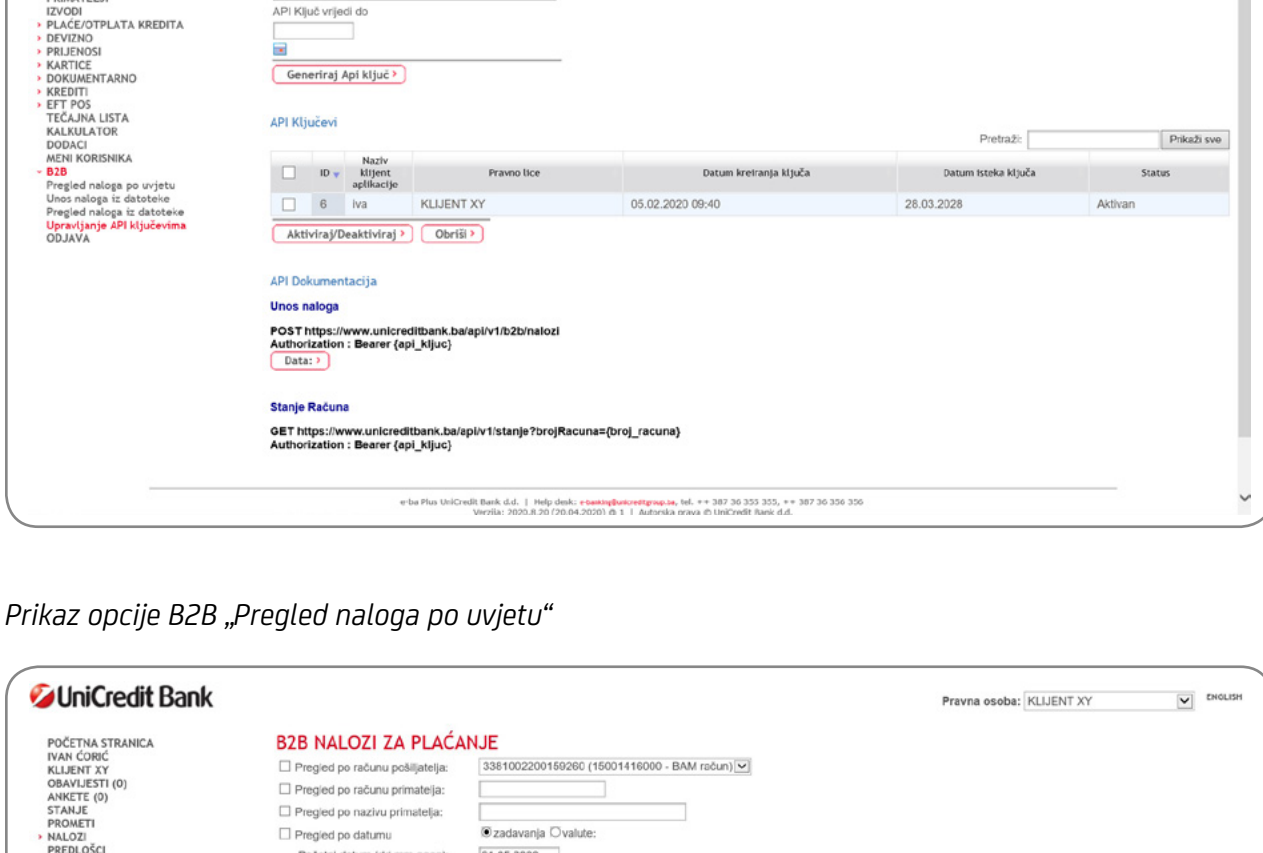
IZVODI
› PLAĆE/OTPLATA KREDITA
› DEVIZNO
› PRIJENOSI
› KARTICE
› DOKUMENTARNO
› KREDITI
› EFT POS
TEČAJNA LISTA
KALKULATOR
DODACI
MENI KORISNIKA
› B2B
Pregled naloga po uvjetu
Unos naloga iz datoteke
Pregled naloga iz datoteke
Upravljanje API ključevima
ODJAVA

API Ključ vrijedi do

Generiraj Api ključ ›

API Ključevi

Pretraži: Prikaži sve

| | ID | Naziv klijent aplikacije | Pravno lice | Datum kreiranja ključa | Datum isteka ključa | Status |
|---|---|---|---|---|---|---|
| | 6 | iva | KLIJENT XY | 05.02.2020 09:40 | 28.03.2028 | Aktivan |

Aktiviraj/Deaktiviraj › Obriši ›

API Dokumentacija

Unos naloga

POST https://www.unicreditbank.ba/api/v1/b2b/nalozi
Authorization : Bearer {api_kljuc}

Data: ›

Stanje Računa

GET https://www.unicreditbank.ba/api/v1/stanje?brojRacuna={broj_racuna}
Authorization : Bearer {api_kljuc}

e-ba Plus UniCredit Bank d.d. | Help desk: e-banking@unicreditgroup.ba, tel. ++ 387 36 355 355, ++ 387 36 356 356
Verzija: 2020.8.20 (20.04.2020) @ 1 | Autorska prava © UniCredit Bank d.d.

Prikaz opcije B2B „Pregled naloga po uvjetu“

UniCredit Bank

Pravna osoba: KLIJENT XY ENGLISH

POČETNA STRANICA
IVAN ĆORIĆ
KLIJENT XY
OBAVIJESTI (0)
ANKETE (0)
STANJE
PROMETI
› NALOZI
PREDLOŠCI

B2B NALOZI ZA PLAĆANJE

Pregled po računu pošiljatelja: 3381002200159260 (15001416000 - BAM račun)
Pregled po računu primatelja:
Pregled po nazivu primatelja:
Pregled po datumu zadavanja valute:
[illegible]